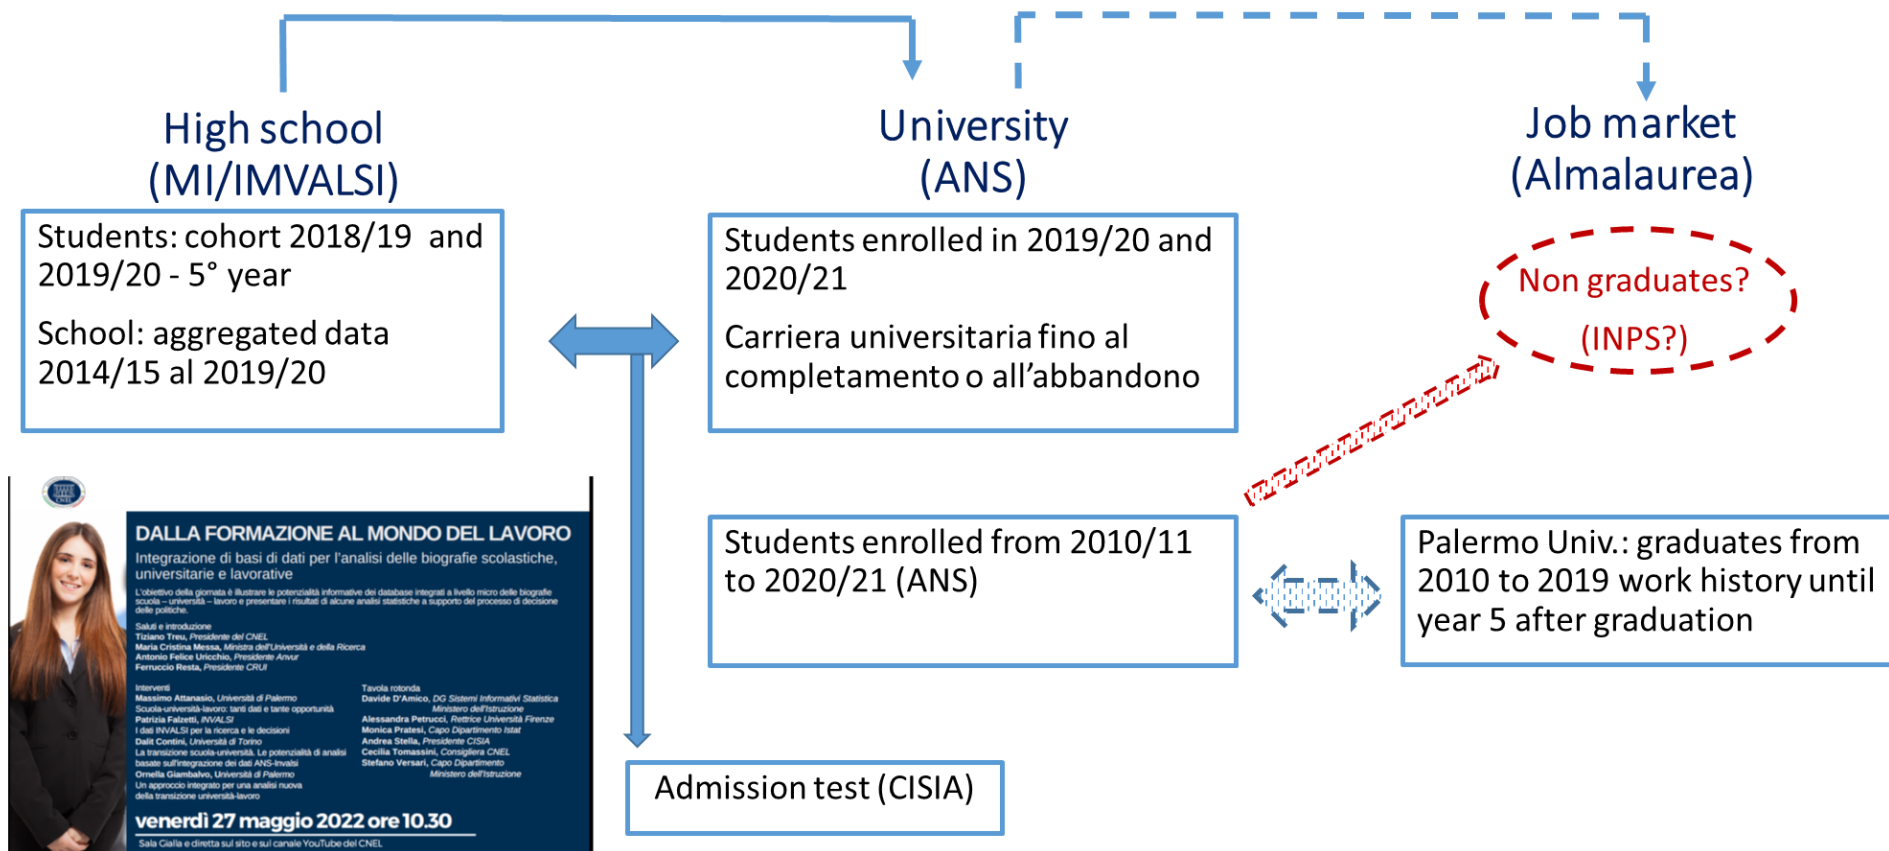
High school (MI/IMVALSI)

Students: cohort 2018/19 and 2019/20 - 5° year

School: aggregated data 2014/15 al 2019/20

University (ANS)

Students enrolled in 2019/20 and 2020/21

Carriera universitaria fino al completamento o all'abbandono

Job market (Almalaurea)

Non graduates? (INPS?)

DALLA FORMAZIONE AL MONDO DEL LAVORO

Integrazione di basi di dati per l'analisi delle biografie scolastiche, universitarie e lavorative

L'obiettivo della giornata è illustrare le potenzialità informative dei database integrati a livello micro delle biografie scuola – università – lavoro e presentare i risultati di alcune analisi statistiche a supporto del processo di decisione delle politiche.

Saluti e introduzione
Tiziano Treu, Presidente del CNEL
Maria Cristina Messa, Ministra dell'Università e della Ricerca
Antonio Felice Uricchio, Presidente Anvur
Ferruccio Resta, Presidente CRUI

Interventi
Massimo Attanasio, Università di Palermo
Scuola-università-lavoro: tanti dati e tante opportunità
Patrizia Falzetti, INVALSI
I dati INVALSI per la ricerca e le decisioni
Dalit Contini, Università di Torino
La transizione scuola-università. Le potenzialità di analisi basate sull'integrazione dei dati ANS-Invalsi
Ornella Giambalvo, Università di Palermo
Un approccio integrato per una analisi nuova della transizione università-lavoro

Tavola rotonda
Davide D'Amico, DG Sistemi Informativi Statistica Ministero dell'Istruzione
Alessandra Petrucci, Rettrice Università Firenze
Monica Pratesi, Capo Dipartimento Istat
Andrea Stella, Presidente CISIA
Cecilia Tomassini, Consigliera CNEL
Stefano Versari, Capo Dipartimento Ministero dell'Istruzione

venerdì 27 maggio 2022 ore 10.30
Sala Gialla e diretta sul sito e sul canale YouTube del CNEL

Students enrolled from 2010/11 to 2020/21 (ANS)

Palermo Univ.: graduates from 2010 to 2019 work history until year 5 after graduation

Admission test (CISIA)